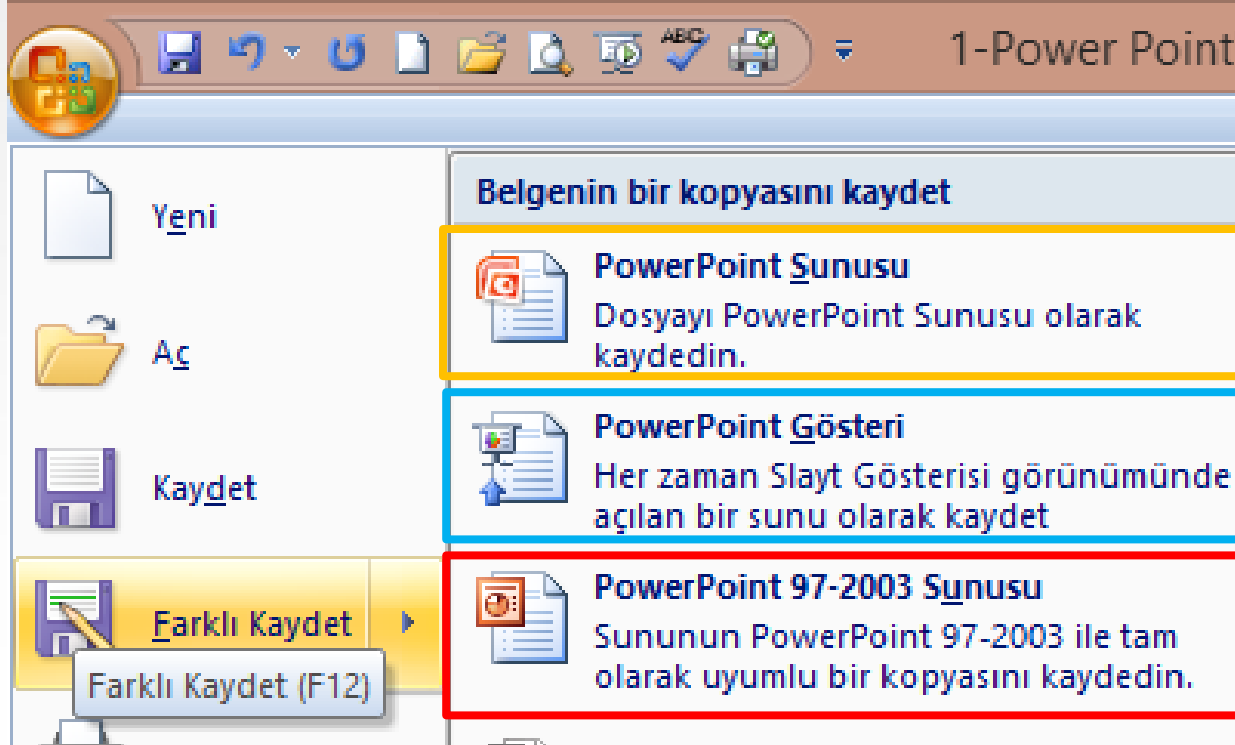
1-Power Point

Yeni

Aç

Kaydet

Farklı Kaydet

Farklı Kaydet (F12)

Belgenin bir kopyasını kaydet

PowerPoint Sunusu
Dosyayı PowerPoint Sunusu olarak kaydedin.

PowerPoint Gösteri
Her zaman Slayt Gösterisi görünümünde açılan bir sunu olarak kaydet

PowerPoint 97-2003 Sunusu
Sununun PowerPoint 97-2003 ile tam olarak uyumlu bir kopyasını kaydedin.